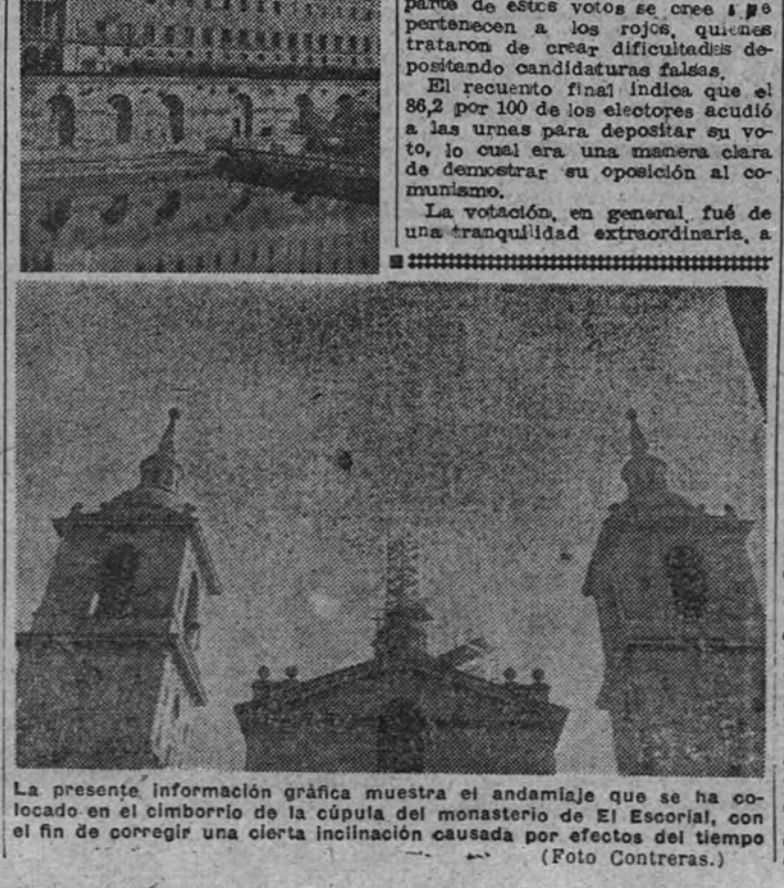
parte de estos votos se cree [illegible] pertenecen a los rojos, quienes trataron de crear dificultades depositando candidaturas falsas.

El recuento final indica que el 86,2 por 100 de los electores acudió a las urnas para depositar su voto, lo cual era una manera clara de demostrar su oposición al comunismo.

La votación, en general, fué de una tranquilidad extraordinaria, a

La presente información gráfica muestra el andamiaje que se ha colocado en el cimborrio de la cúpula del monasterio de El Escorial, con el fin de corregir una cierta inclinación causada por efectos del tiempo (Foto Contreras.)